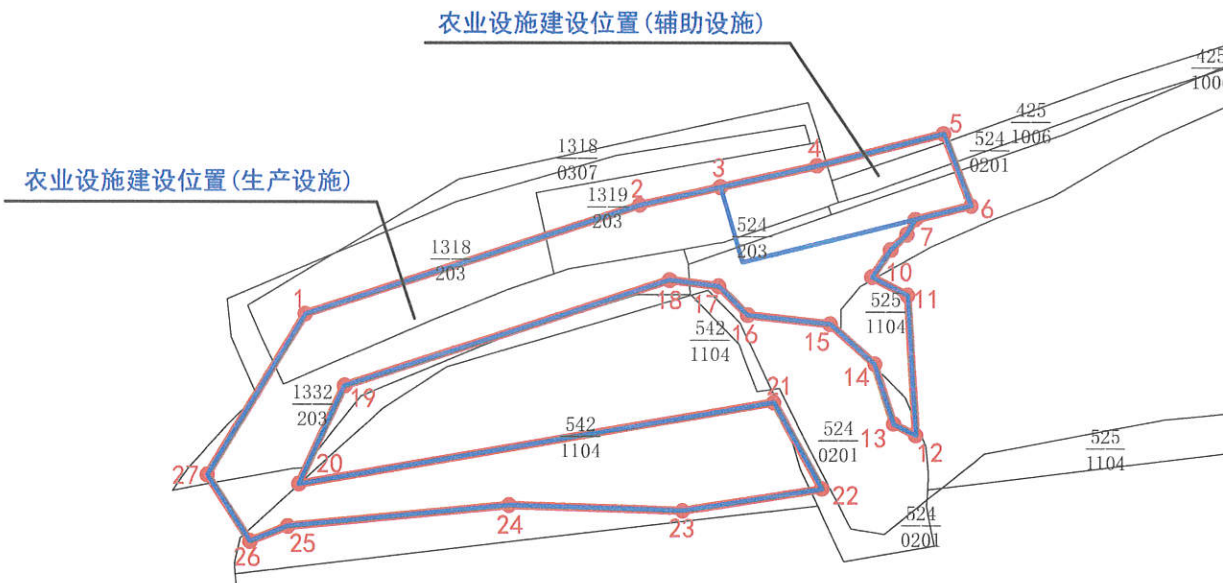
农业设施建设位置(辅助设施)

农业设施建设位置(生产设施)

$\frac{425}{1006}$

$\frac{425}{1006}$

$\frac{524}{0201}$

$\frac{1318}{0307}$

$\frac{1319}{203}$

$\frac{524}{203}$

$\frac{1318}{203}$

$\frac{525}{1104}$

$\frac{542}{1104}$

$\frac{1332}{203}$

$\frac{542}{1104}$

$\frac{524}{0201}$

$\frac{525}{1104}$

$\frac{524}{0201}$

1 2 3 4 5 6 7 10 11 12 13 14 15 16 17 18 19 20 21 22 23 24 25 26 27